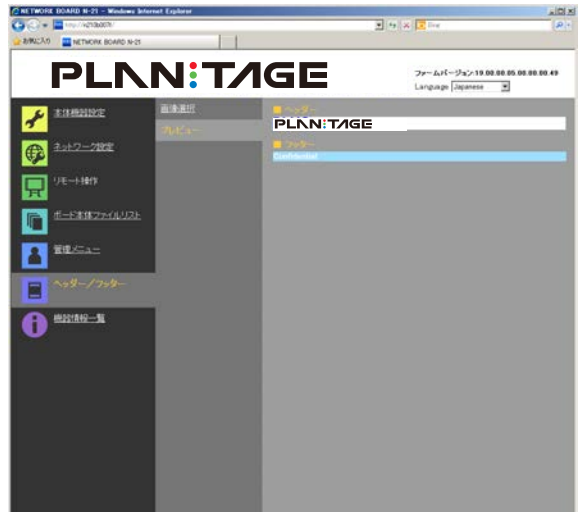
NETWORK BOARD N-21 - Windows Internet Explorer
http://k210b007/
Bing
お気に入り
NETWORK BOARD N-21

PLAN:TAGE
ファームバージョン 19.00.00.05.00.00.00.49
Language Japanese

本体機能設定
ネットワーク設定
リモート操作
ボード本体ファイルリスト
管理メニュー
ヘッダー／フッター
機器情報一覧

画像選択
プレビュー

ヘッダー
PLAN:TAGE
フッター
Confidential